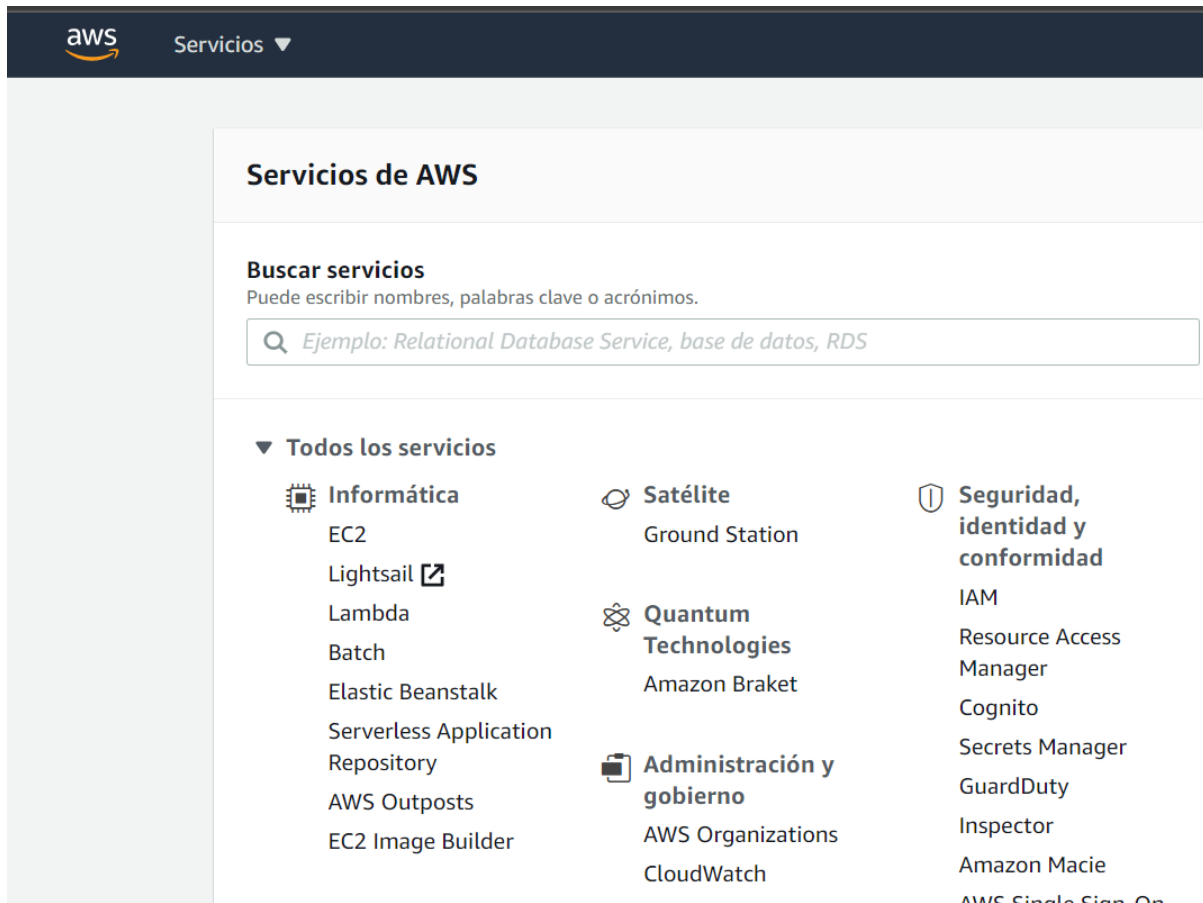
aws

Servicios ▼

Servicios de AWS

Buscar servicios
Puede escribir nombres, palabras clave o acrónimos.

Ejemplo: Relational Database Service, base de datos, RDS

▼ Todos los servicios

Informática
EC2
Lightsail
Lambda
Batch
Elastic Beanstalk
Serverless Application Repository
AWS Outposts
EC2 Image Builder

Satélite
Ground Station

Quantum Technologies
Amazon Braket

Administración y gobierno
AWS Organizations
CloudWatch

Seguridad, identidad y conformidad
IAM
Resource Access Manager
Cognito
Secrets Manager
GuardDuty
Inspector
Amazon Macie
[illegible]